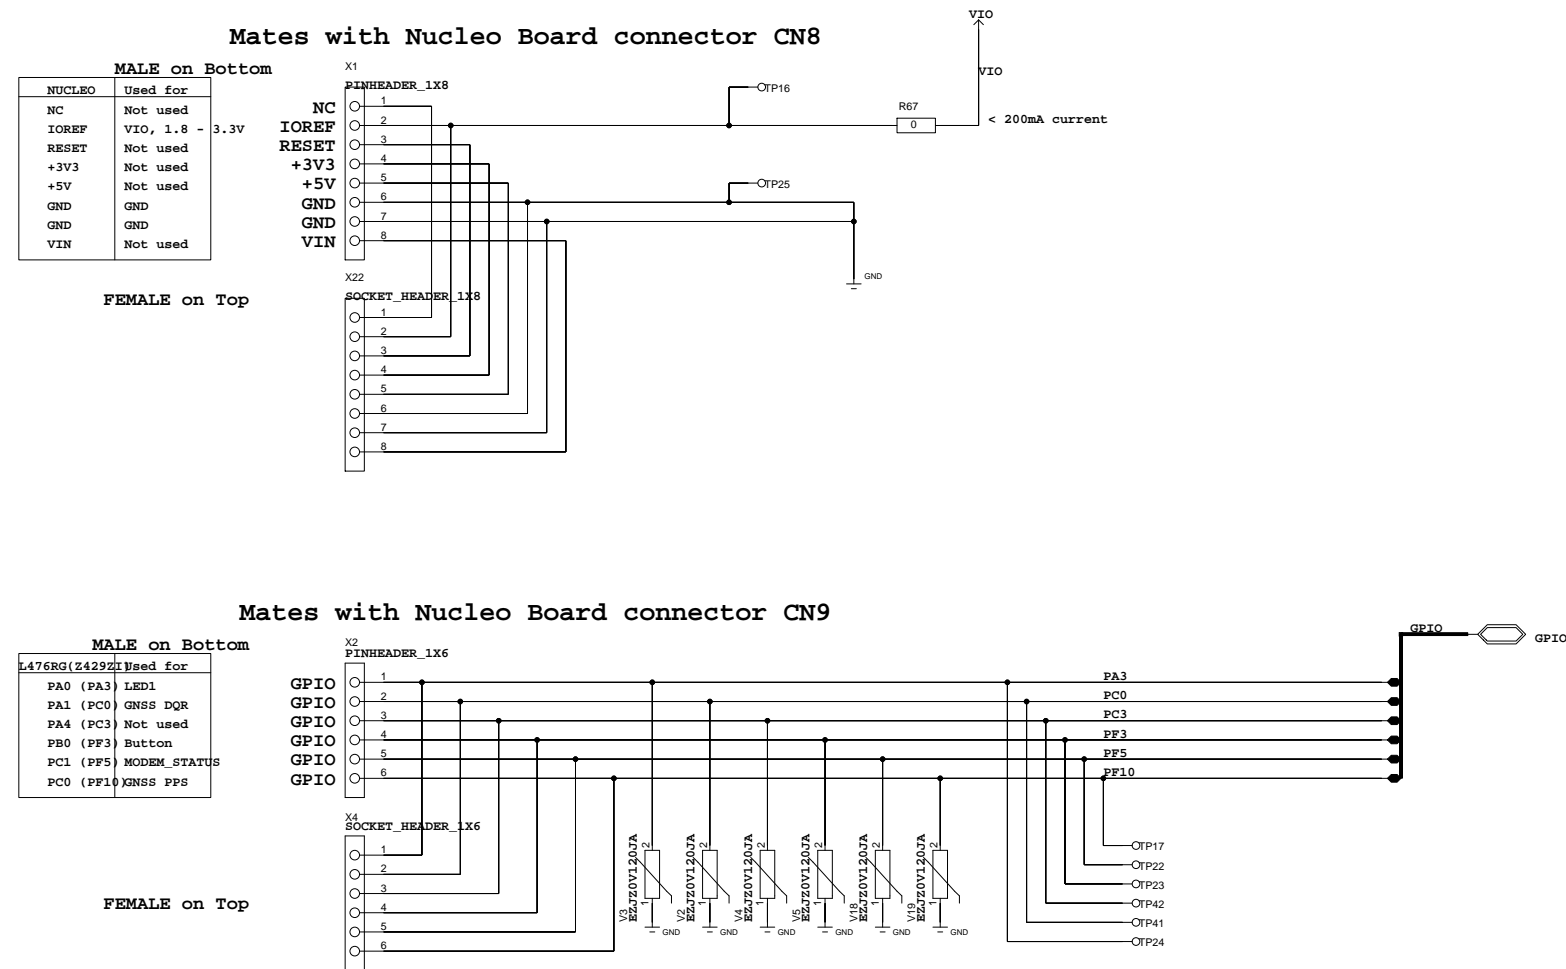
Mates with Nucleo Board connector CN8

MALE on Bottom

| NUCLEO | Used for |
|---|---|
| NC | Not used |
| IOREF | VIO, 1.8 - 3.3V |
| RESET | Not used |
| +3V3 | Not used |
| +5V | Not used |
| GND | GND |
| GND | GND |
| VIN | Not used |

FEMALE on Top

X1
PINHEADER_1X8
NC
IOREF
RESET
+3V3
+5V
GND
GND
VIN
1
2
3
4
5
6
7
8

TP16
TP25
R67
0
VIO
VIO
< 200mA current
GND

X22
SOCKET_HEADER_1X8
1
2
3
4
5
6
7
8

Mates with Nucleo Board connector CN9

MALE on Bottom

| L476RG(Z429ZI) | Used for |
|---|---|
| PA0 (PA3) | LED1 |
| PA1 (PC0) | GNSS DQR |
| PA4 (PC3) | Not used |
| PB0 (PF3) | Button |
| PC1 (PF5) | MODEM_STATUS |
| PC0 (PF10) | GNSS PPS |

FEMALE on Top

X2
PINHEADER_1X6
GPIO
GPIO
GPIO
GPIO
GPIO
GPIO
1
2
3
4
5
6

PA3
PC0
PC3
PF3
PF5
PF10
GPIO
GPIO

X4
SOCKET_HEADER_1X6
1
2
3
4
5
6

V3 EZJZ0V120JA
V2 EZJZ0V120JA
V4 EZJZ0V120JA
V5 EZJZ0V120JA
V18 EZJZ0V120JA
V19 EZJZ0V120JA
2
1
GND
GND
GND
GND
GND
GND

TP17
TP22
TP23
TP42
TP41
TP24